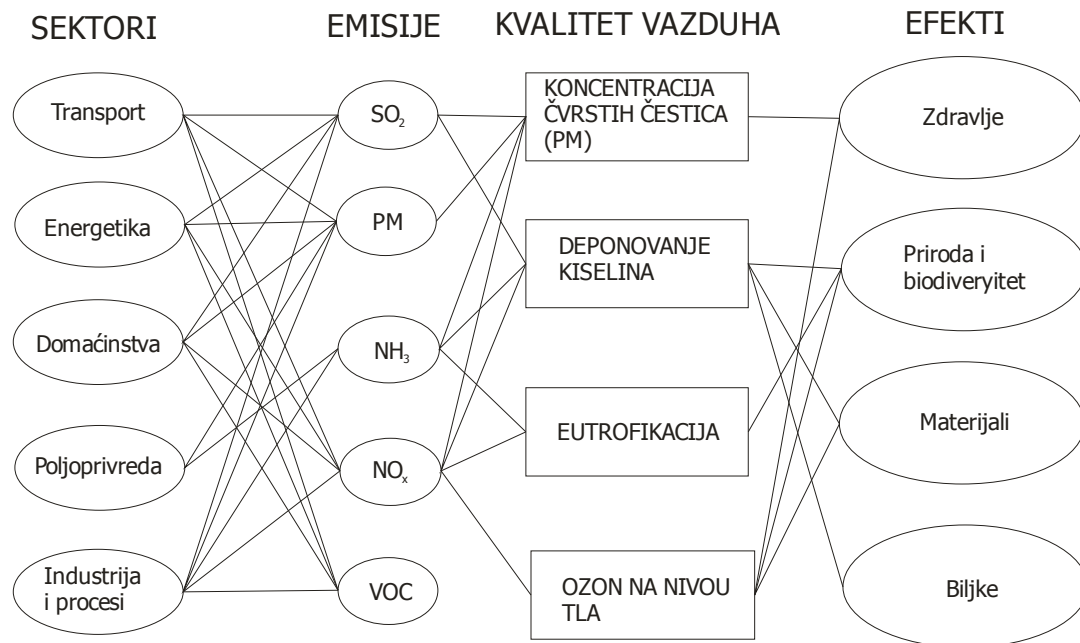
SEKTORI

EMISIJE

KVALITET VAZDUHA

EFEKTI

Transport

Energetika

Domaćinstva

Poljoprivreda

Industrija i procesi

$SO_2$

PM

$NH_3$

$NO_x$

VOC

KONCENTRACIJA ČVRSTIH ČESTICA (PM)

DEPONOVANJE KISELINA

EUTROFIKACIJA

OZON NA NIVOU TLA

Zdravlje

Priroda i biodiveryitet

Materijali

Biljke